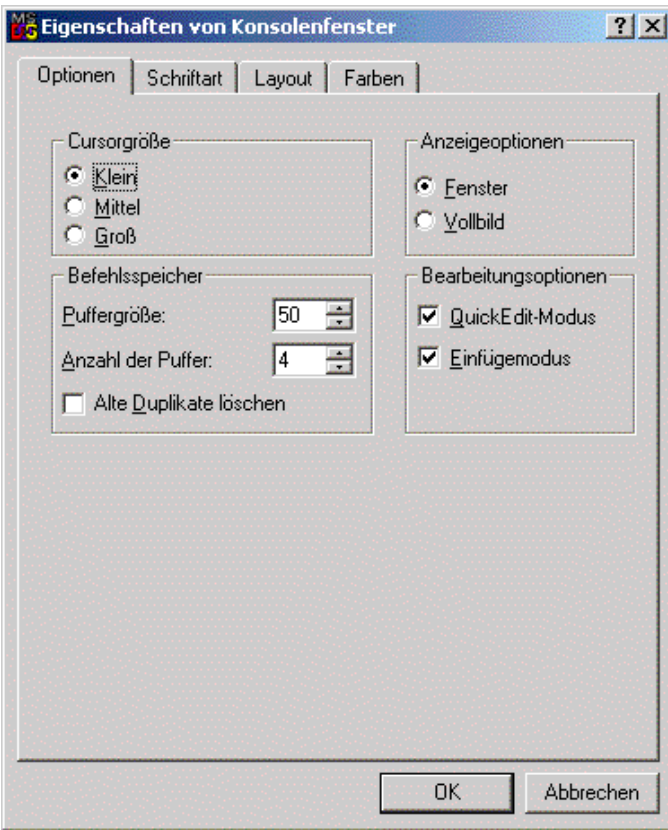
MS DOS Eigenschaften von Konsolenfenster

?
X

Optionen
Schriftart
Layout
Farben

Cursorgröße
Klein
Mittel
Groß

Anzeigeoptionen
Fenster
Vollbild

Befehlsspeicher
Puffergröße: 50
Anzahl der Puffer: 4
Alte Duplikate löschen

Bearbeitungsoptionen
QuickEdit-Modus
Einfügemodus

OK
Abbrechen